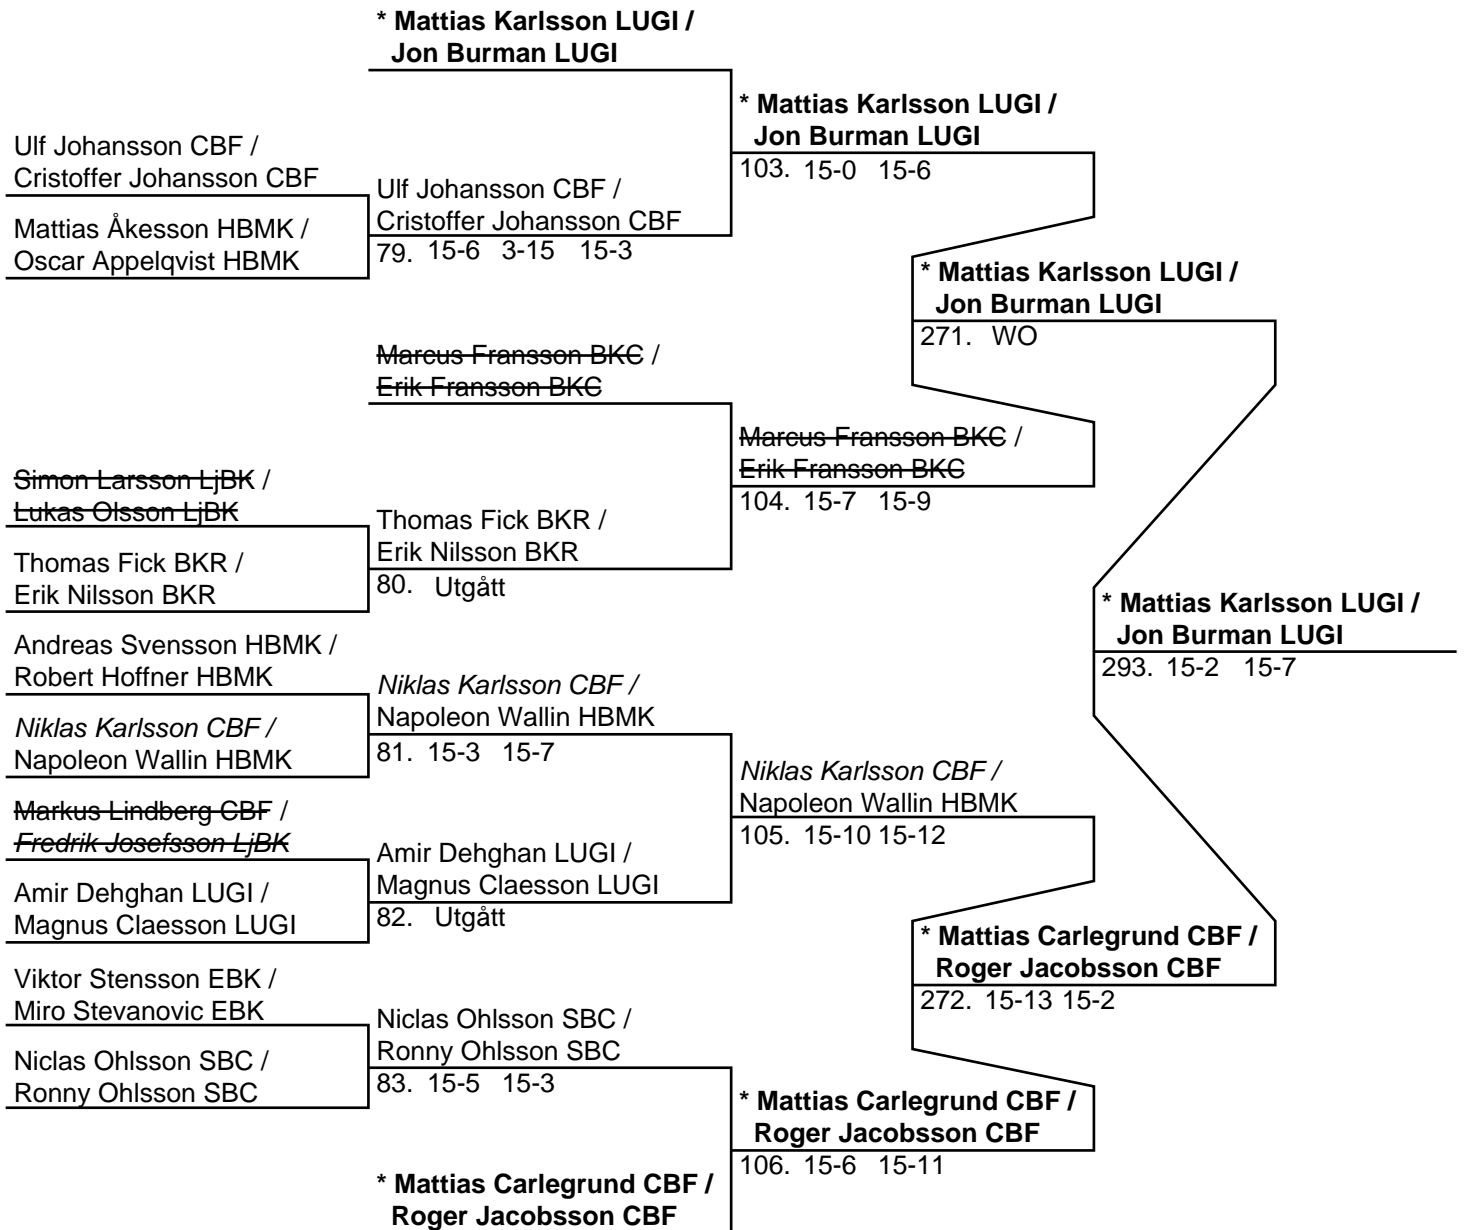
* Mattias Karlsson LUGI / Jon Burman LUGI

Ulf Johansson CBF / Cristoffer Johansson CBF

Mattias Åkesson HBMK / Oscar Appelqvist HBMK

Ulf Johansson CBF / Cristoffer Johansson CBF
79. 15-6 3-15 15-3

* Mattias Karlsson LUGI / Jon Burman LUGI
103. 15-0 15-6

Marcus Fransson BKC / Erik Fransson BKC

Simon Larsson LjBK / Lukas Olsson LjBK

Thomas Fick BKR / Erik Nilsson BKR

Thomas Fick BKR / Erik Nilsson BKR
80. Utgått

Marcus Fransson BKC / Erik Fransson BKC
104. 15-7 15-9

* Mattias Karlsson LUGI / Jon Burman LUGI
271. WO

Andreas Svensson HBMK / Robert Hoffner HBMK

Niklas Karlsson CBF / Napoleon Wallin HBMK

Niklas Karlsson CBF / Napoleon Wallin HBMK
81. 15-3 15-7

Markus Lindberg CBF / Fredrik Josefsson LjBK

Amir Dehghan LUGI / Magnus Claesson LUGI

Amir Dehghan LUGI / Magnus Claesson LUGI
82. Utgått

Niklas Karlsson CBF / Napoleon Wallin HBMK
105. 15-10 15-12

Viktor Stensson EBK / Miro Stevanovic EBK

Niclas Ohlsson SBC / Ronny Ohlsson SBC

Niclas Ohlsson SBC / Ronny Ohlsson SBC
83. 15-5 15-3

* Mattias Carlegrund CBF / Roger Jacobsson CBF

* Mattias Carlegrund CBF / Roger Jacobsson CBF
106. 15-6 15-11

* Mattias Carlegrund CBF / Roger Jacobsson CBF
272. 15-13 15-2

* Mattias Karlsson LUGI / Jon Burman LUGI
293. 15-2 15-7